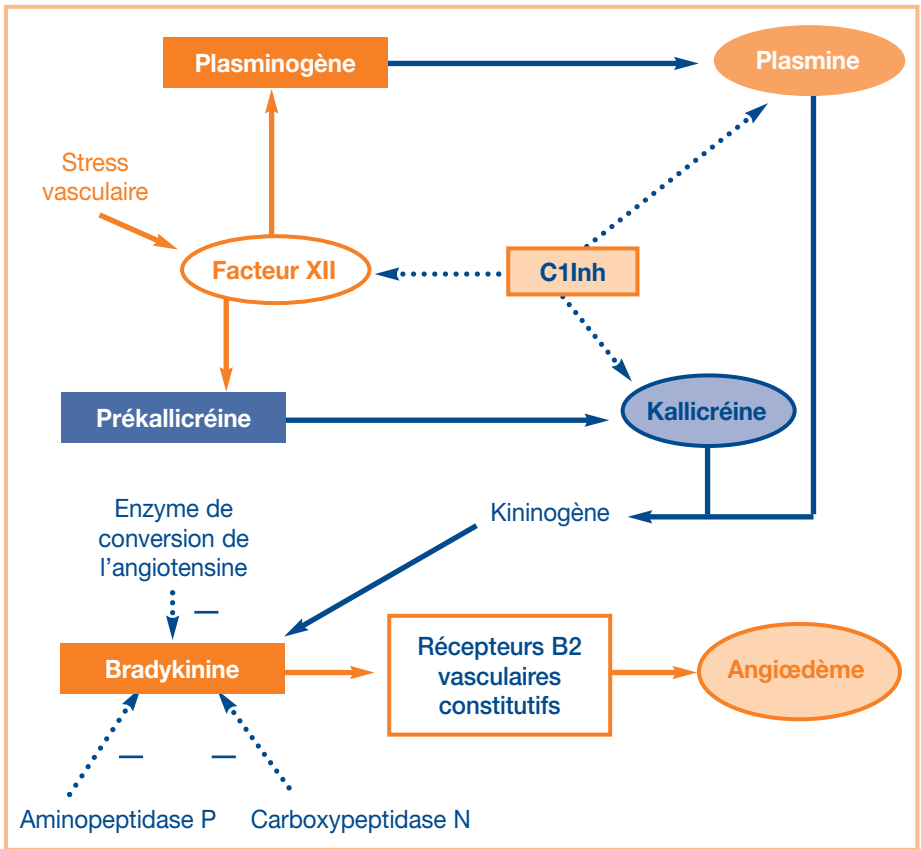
Plasminogène

Plasmine

Stress vasculaire

Facteur XII

C1Inh

Prékallicréine

Kallicréine

Enzyme de conversion de l'angiotensine

—

Kininogène

Bradykinine

Récepteurs B2 vasculaires constitutifs

Angiœdème

—

—

Aminopeptidase P

Carboxypeptidase N